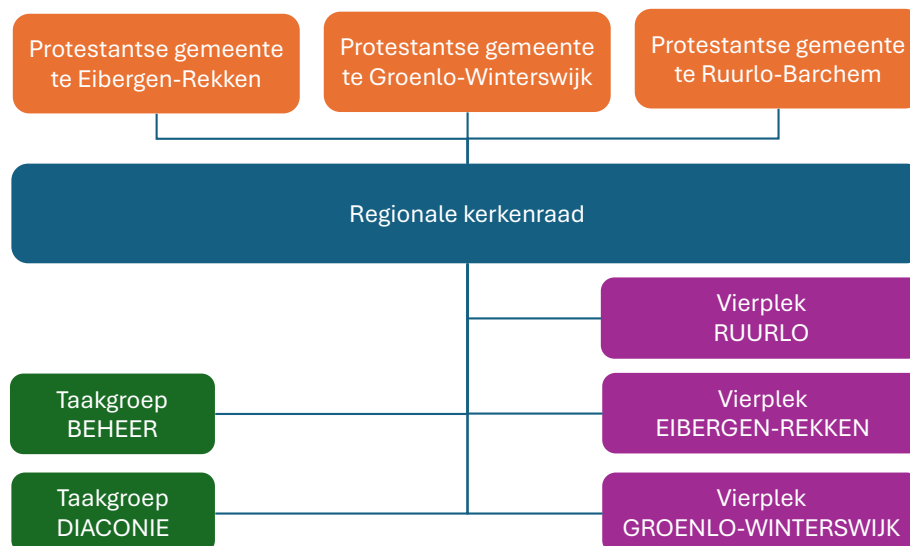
Protestantse gemeente te Eibergen-Rekken

Protestantse gemeente te Groenlo-Winterswijk

Protestantse gemeente te Ruurlo-Barchem

Regionale kerkenraad

Vierplek RUURLO

Taakgroep BEHEER

Vierplek EIBERGEN-REKKEN

Taakgroep DIACONIE

Vierplek GROENLO-WINTERSWIJK